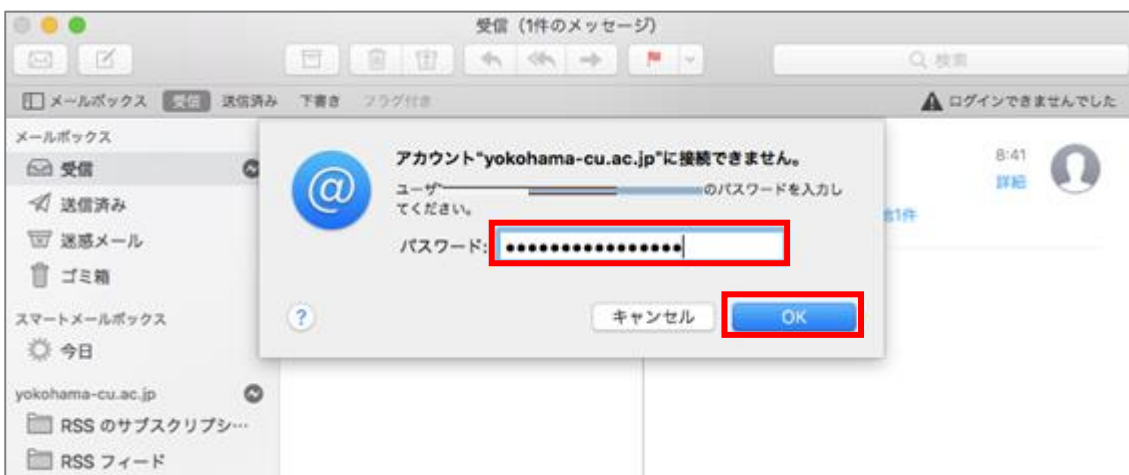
受信（1件のメッセージ）

Q 検索

メールボックス 受信 送信済み 下書き フラグ付き

ログインできませんでした

メールボックス

受信

送信済み

迷惑メール

ゴミ箱

スマートメールボックス

今日

yokohama-cu.ac.jp

RSS のサブスクリプシ…

RSS フィード

アカウント"yokohama-cu.ac.jp"に接続できません。

ユーザ"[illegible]"のパスワードを入力してください。

パスワード: ●●●●●●●●●●●●●●●●

?

キャンセル

OK

8:41

詳細

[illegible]1件